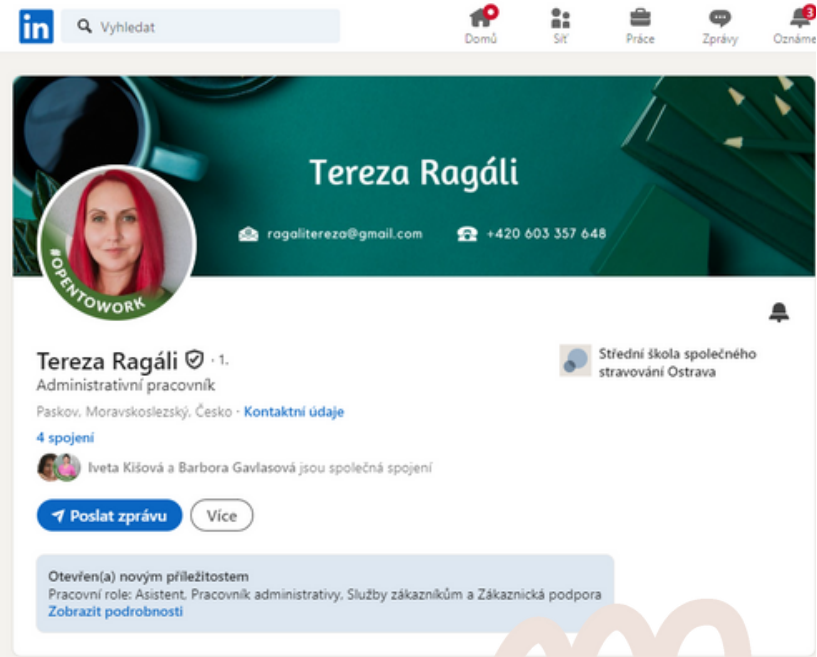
in Vyhledat

Domů Síť Práce Zprávy 3 Oznáme

Tereza Ragáli

ragalitereza@gmail.com +420 603 357 648

#OPENTOWORK

Tereza Ragáli · 1.

Administrativní pracovník

Paskov, Moravskoslezský, Česko · Kontaktní údaje

4 spojení

Iveta Kišová a Barbora Gavlasová jsou společná spojení

Poslat zprávu Více

Střední škola společného stravování Ostrava

Otevřen(a) novým příležitostem
Pracovní role: Asistent, Pracovník administrativy, Služby zákazníkům a Zákaznická podpora
Zobrazit podrobnosti